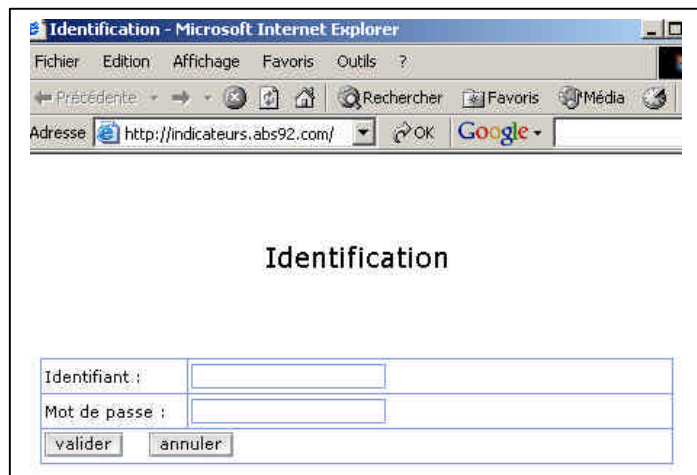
Identification - Microsoft Internet Explorer

Fichier Edition Affichage Favoris Outils ?

Précédente Rechercher Favoris Média

Adresse http://indicateurs.abs92.com/ OK Google

Identification

| Identifiant : | |
|---|---|
| Mot de passe : | |
| valider annuler | |